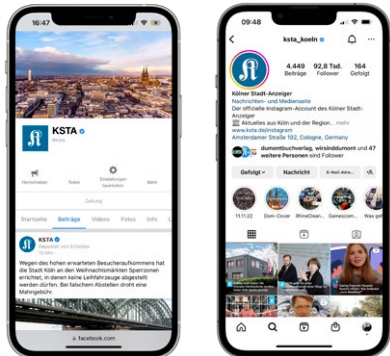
16:47

KSTA

Medien

Hervorheben

Teilen

Einstellungen bearbeiten

Mehr

Zeitung

Startseite

Beiträge

Videos

Fotos

Info

KSTA

Wegen des hohen erwarteten Besucheraufkommens hat die Stadt Köln an den Weihnachtsmärkten Sperrzonen errichtet, in denen keine Leihfahrzeuge abgestellt werden dürfen. Bei falschem Abstellen droht eine Mahngebühr.

facebook.com

09:48

ksta_koeln

4.449
Beiträge

92,8 Tsd.
Follower

164
Gefolgt

Kölner Stadt-Anzeiger
Nachrichten- und Medienseite
Der offizielle Instagram-Account des Kölner Stadt-Anzeiger
Aktuelles aus Köln und der Region... mehr
www.ksta.de/instagram
Amsterdamer Straße 192, Cologne, Germany

dumontbuchverlag, wirsinddumont und 47 weitere Personen sind Follower

Gefolgt

Nachricht

E-Mail-Adre...

11.11.22

Dom-Cover

WhineDam...

Gamescom...

Was gibt